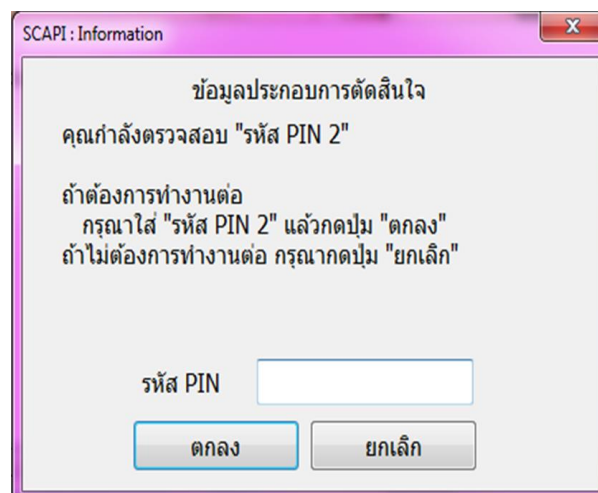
SCAPI : Information

X

ข้อมูลประกอบการตัดสินใจ

คุณกำลังตรวจสอบ "รหัส PIN 2"

ถ้าต้องการทำงานต่อ
กรุณาใส่ "รหัส PIN 2" แล้วกดปุ่ม "ตกลง"
ถ้าไม่ต้องการทำงานต่อ กรุณากดปุ่ม "ยกเลิก"

รหัส PIN

ตกลง

ยกเลิก